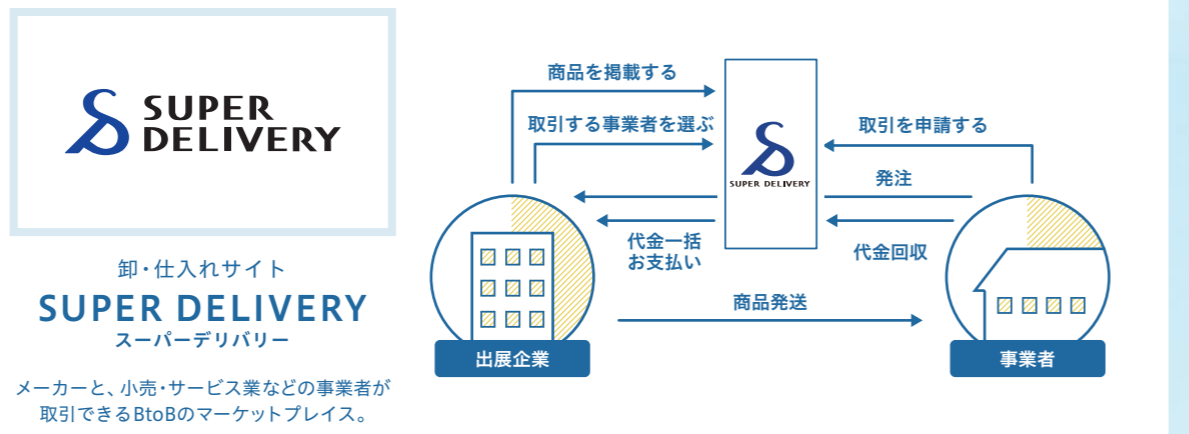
SUPER DELIVERY

卸・仕入れサイト
SUPER DELIVERY
スーパーデリバリー

メーカーと、小売・サービス業などの事業者が取引できるBtoBのマーケットプレイス。

商品を掲載する
取引する事業者を選ぶ
SUPER DELIVERY
取引を申請する
発注
代金一括
お支払い
代金回収
商品発送
出展企業
事業者